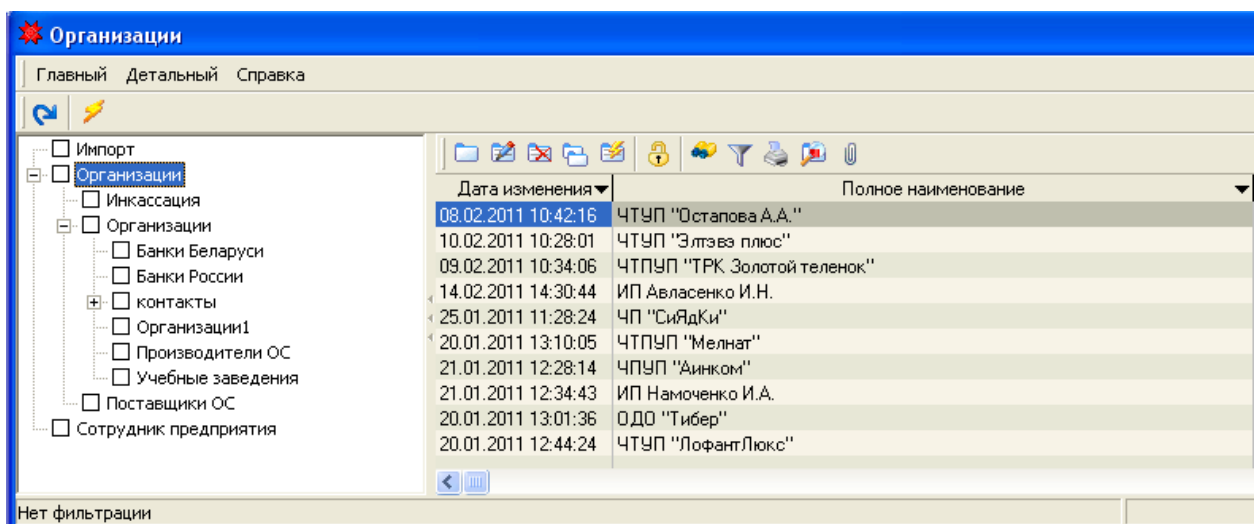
Организации

Главный Детальный Справка

Импорт
Организации
Инкассация
Организации
Банки Беларуси
Банки России
контакты
Организации1
Производители ОС
Учебные заведения
Поставщики ОС
Сотрудник предприятия

| Дата изменения | Полное наименование |
|---|---|
| 08.02.2011 10:42:16 | ЧТУП "Остапова А.А." |
| 10.02.2011 10:28:01 | ЧТУП "Элтэвэ плюс" |
| 09.02.2011 10:34:06 | ЧТПУП "ТРК Золотой теленок" |
| 14.02.2011 14:30:44 | ИП Авласенко И.Н. |
| 25.01.2011 11:28:24 | ЧП "СиЯдКи" |
| 20.01.2011 13:10:05 | ЧТПУП "Мелнат" |
| 21.01.2011 12:28:14 | ЧПУП "Аинком" |
| 21.01.2011 12:34:43 | ИП Намоченко И.А. |
| 20.01.2011 13:01:36 | ОДО "Тибер" |
| 20.01.2011 12:44:24 | ЧТУП "ЛофантЛюкс" |

Нет фильтрации